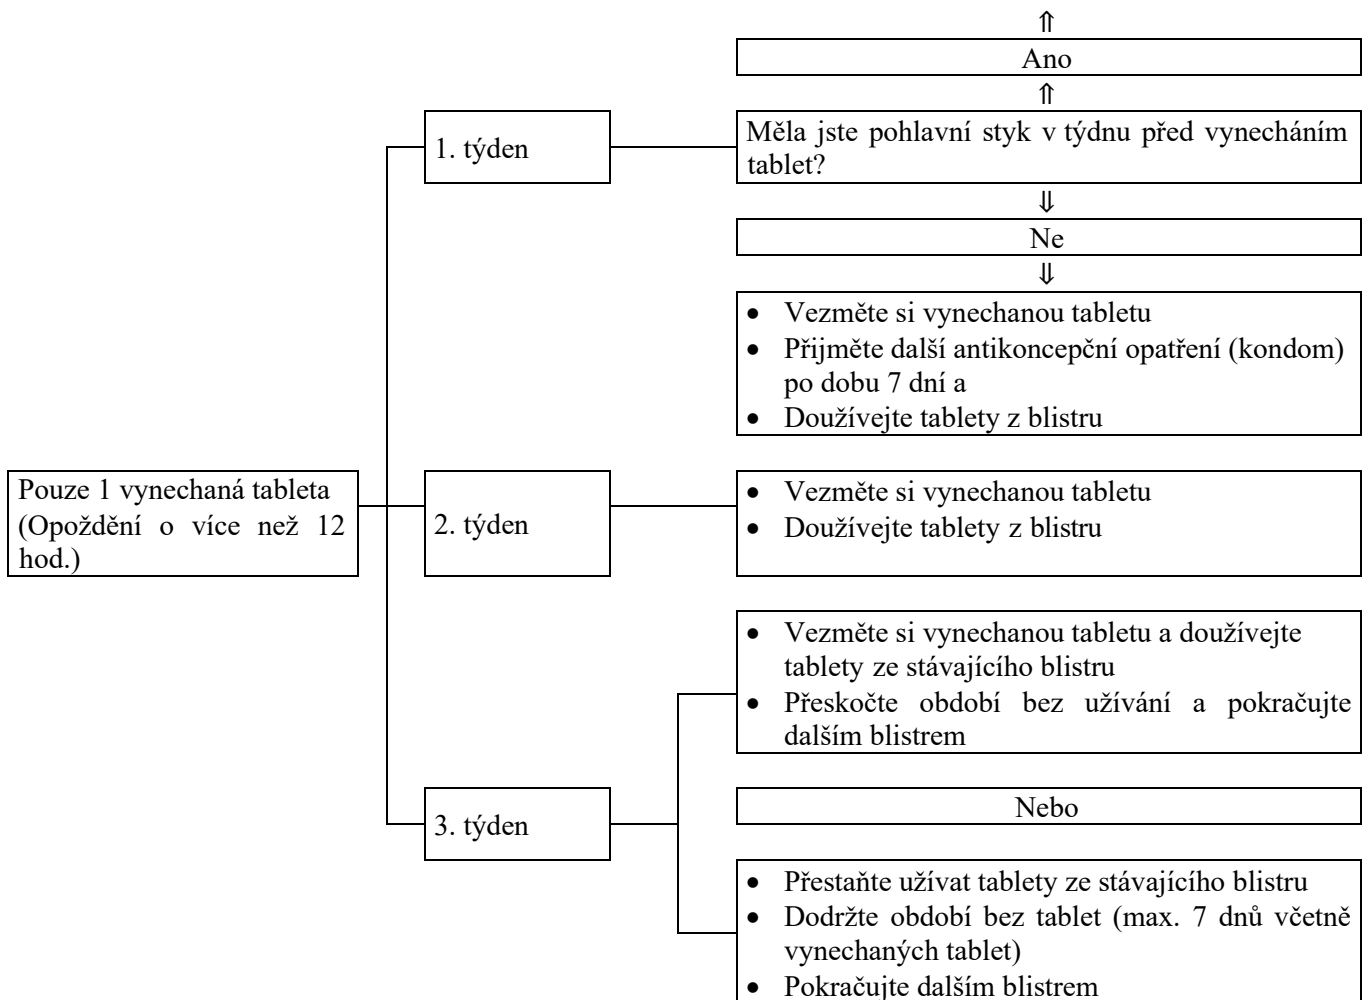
⇑

Ano

⇑

Pouze 1 vynechaná tableta (Opoždění o více než 12 hod.)

1. týden

Měla jste pohlavní styk v týdnu před vynecháním tablet?

⇓

Ne

⇓

- Vezměte si vynechanou tabletu
- Přijměte další antikoncepční opatření (kondom) po dobu 7 dní a
- Doužívejte tablety z blistru

2. týden

- Vezměte si vynechanou tabletu
- Doužívejte tablety z blistru

3. týden

- Vezměte si vynechanou tabletu a doužívejte tablety ze stávajícího blistru
- Přeskočte období bez užívání a pokračujte dalším blistrem

Nebo

- Přestaňte užívat tablety ze stávajícího blistru
- Dodržte období bez tablet (max. 7 dnů včetně vynechaných tablet)
- Pokračujte dalším blistrem